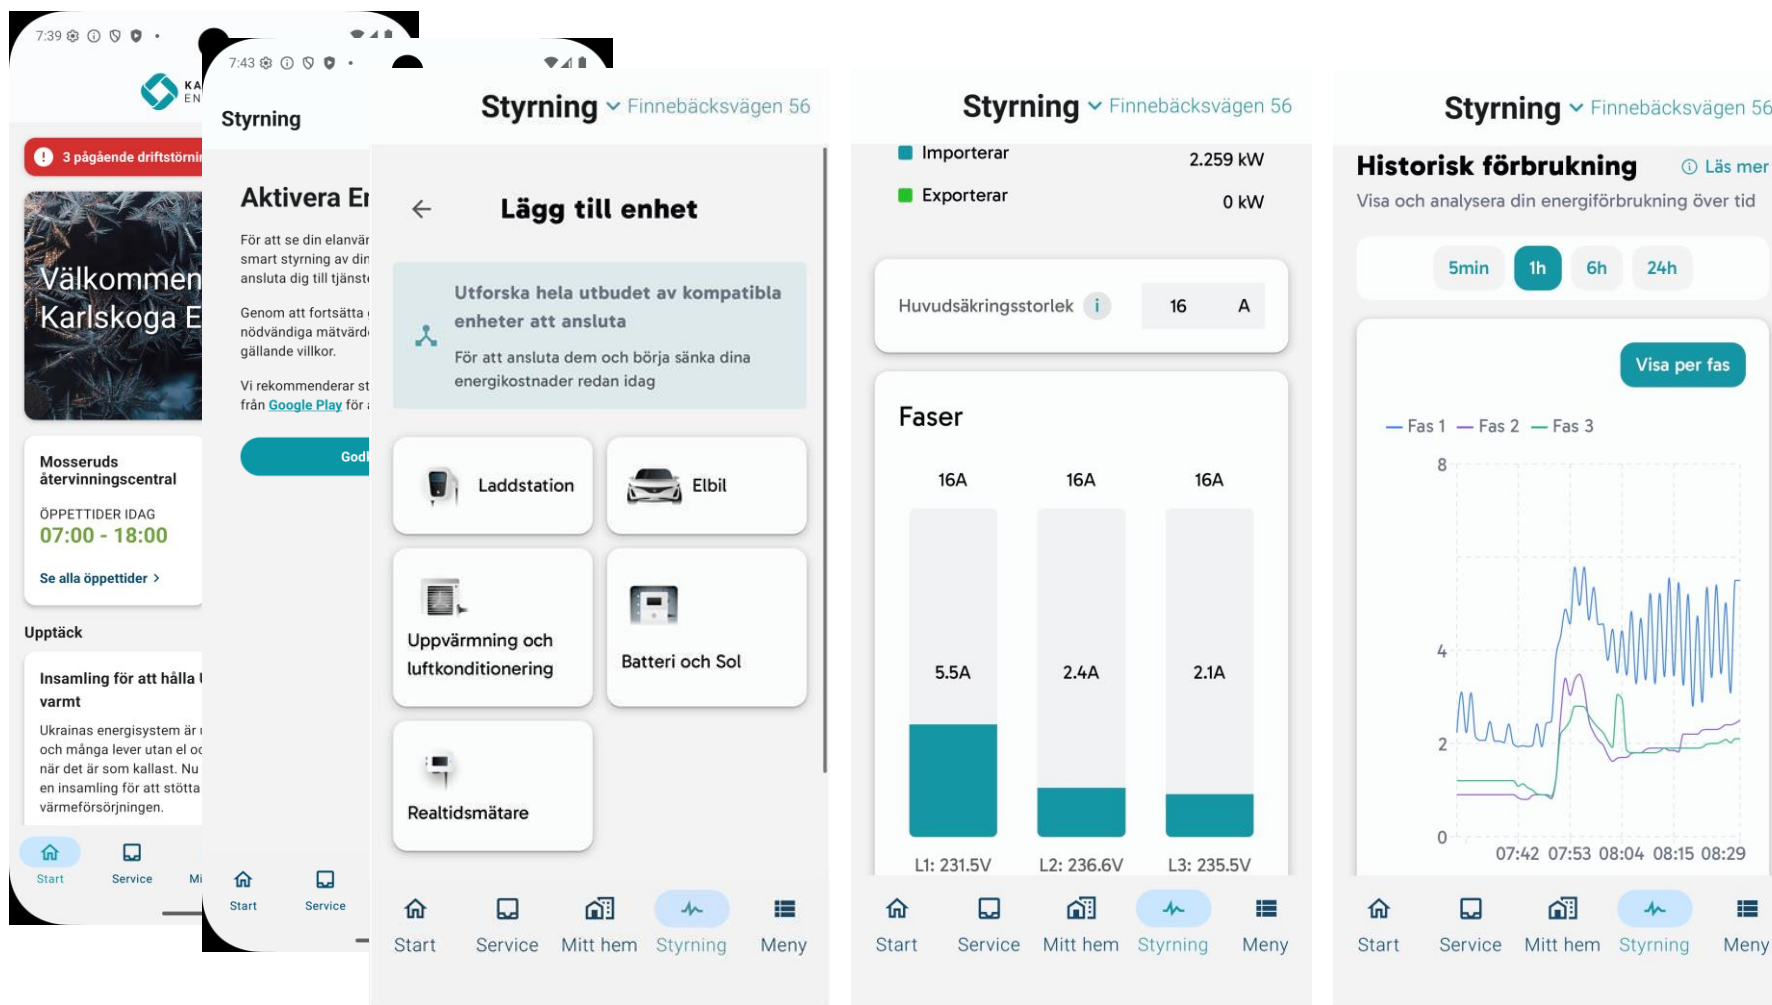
7:39

KA
EN

3 pågående driftstörni

Välkommen
Karlskoga E

Mosseruds återvinningscentral

ÖPPETTIDER IDAG
07:00 - 18:00

Se alla öppettider >

Upptäck

Insamling för att hålla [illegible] varmt

Ukrainas energisystem är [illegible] och många lever utan el o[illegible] när det är som kallast. Nu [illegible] en insamling för att stötta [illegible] värmeförsörjningen.

Start Service Mi

7:43

Styrning

Aktivera Er

För att se din elanvän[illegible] smart styrning av din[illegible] ansluta dig till tjänst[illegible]

Genom att fortsätta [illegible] nödvändiga mätvärd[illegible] gällande villkor.

Vi rekommenderar st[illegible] från Google Play för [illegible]

Godk

Start Service

Styrning Finnebäcksvägen 56

Lägg till enhet

Utforska hela utbudet av kompatibla enheter att ansluta

För att ansluta dem och börja sänka dina energikostnader redan idag

Laddstation

Elbil

Uppvärmning och luftkonditionering

Batteri och Sol

Realtidsmätare

Start Service Mitt hem Styrning Meny

Styrning Finnebäcksvägen 56

Importerar 2.259 kW

Exporterar 0 kW

Huvudsäkringsstorlek i 16 A

Faser

16A 16A 16A

5.5A 2.4A 2.1A

L1: 231.5V L2: 236.6V L3: 235.5V

Start Service Mitt hem Styrning Meny

Styrning Finnebäcksvägen 56

Historisk förbrukning Läs mer

Visa och analysera din energiförbrukning över tid

5min 1h 6h 24h

Visa per fas

Fas 1 Fas 2 Fas 3

8
4
2
0

07:42 07:53 08:04 08:15 08:29

Start Service Mitt hem Styrning Meny